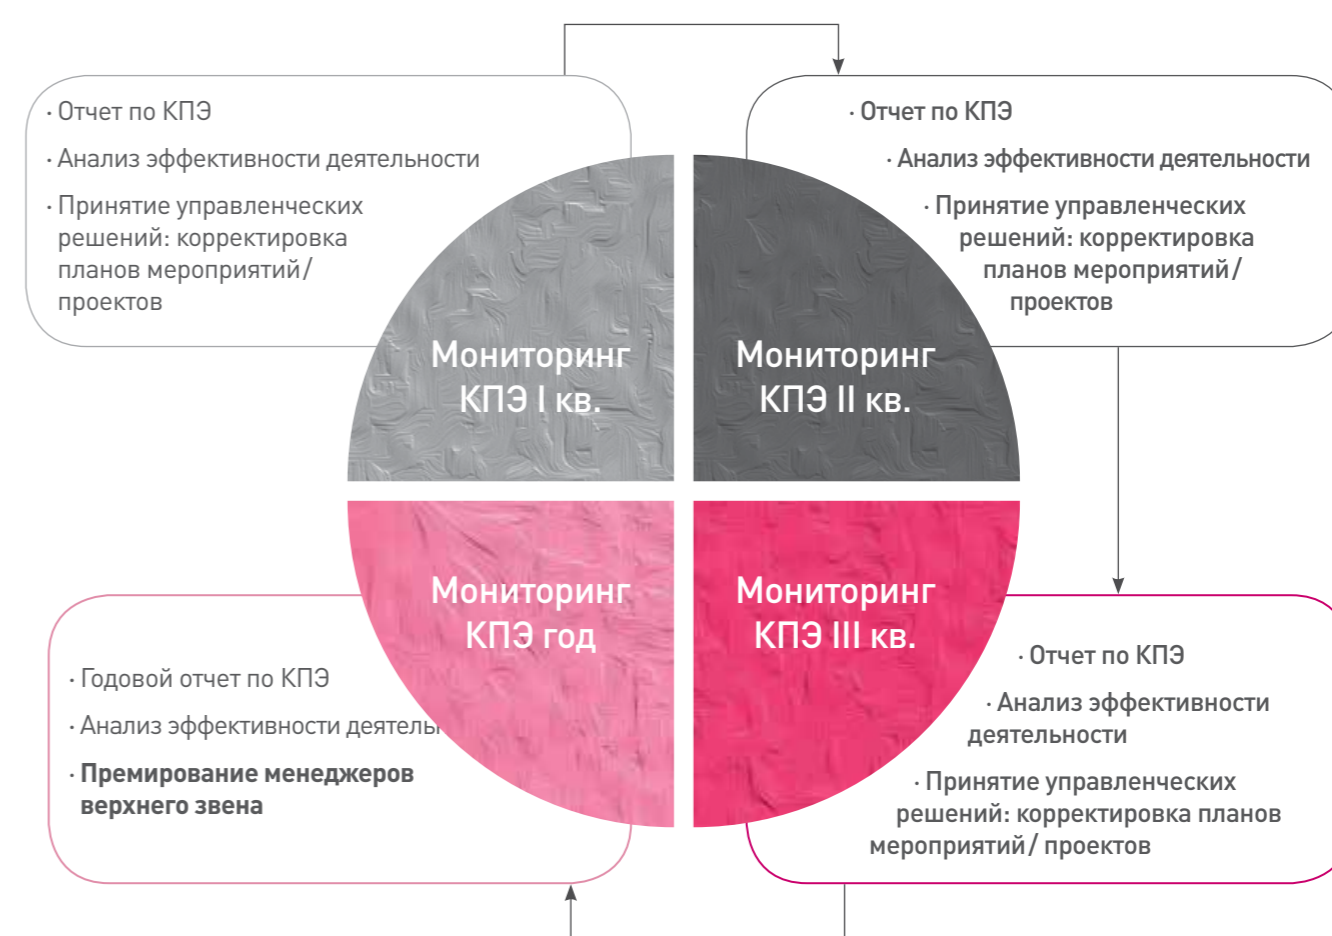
· Отчет по КПЭ

· Анализ эффективности деятельности

· Принятие управленческих решений: корректировка планов мероприятий/ проектов

Мониторинг КПЭ I кв.

· Отчет по КПЭ

· Анализ эффективности деятельности

· Принятие управленческих решений: корректировка планов мероприятий/ проектов

Мониторинг КПЭ II кв.

Мониторинг КПЭ год

· Годовой отчет по КПЭ

· Анализ эффективности деятель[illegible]

· **Премирование менеджеров верхнего звена**

Мониторинг КПЭ III кв.

· Отчет по КПЭ

· Анализ эффективности деятельности

· Принятие управленческих решений: корректировка планов мероприятий/ проектов